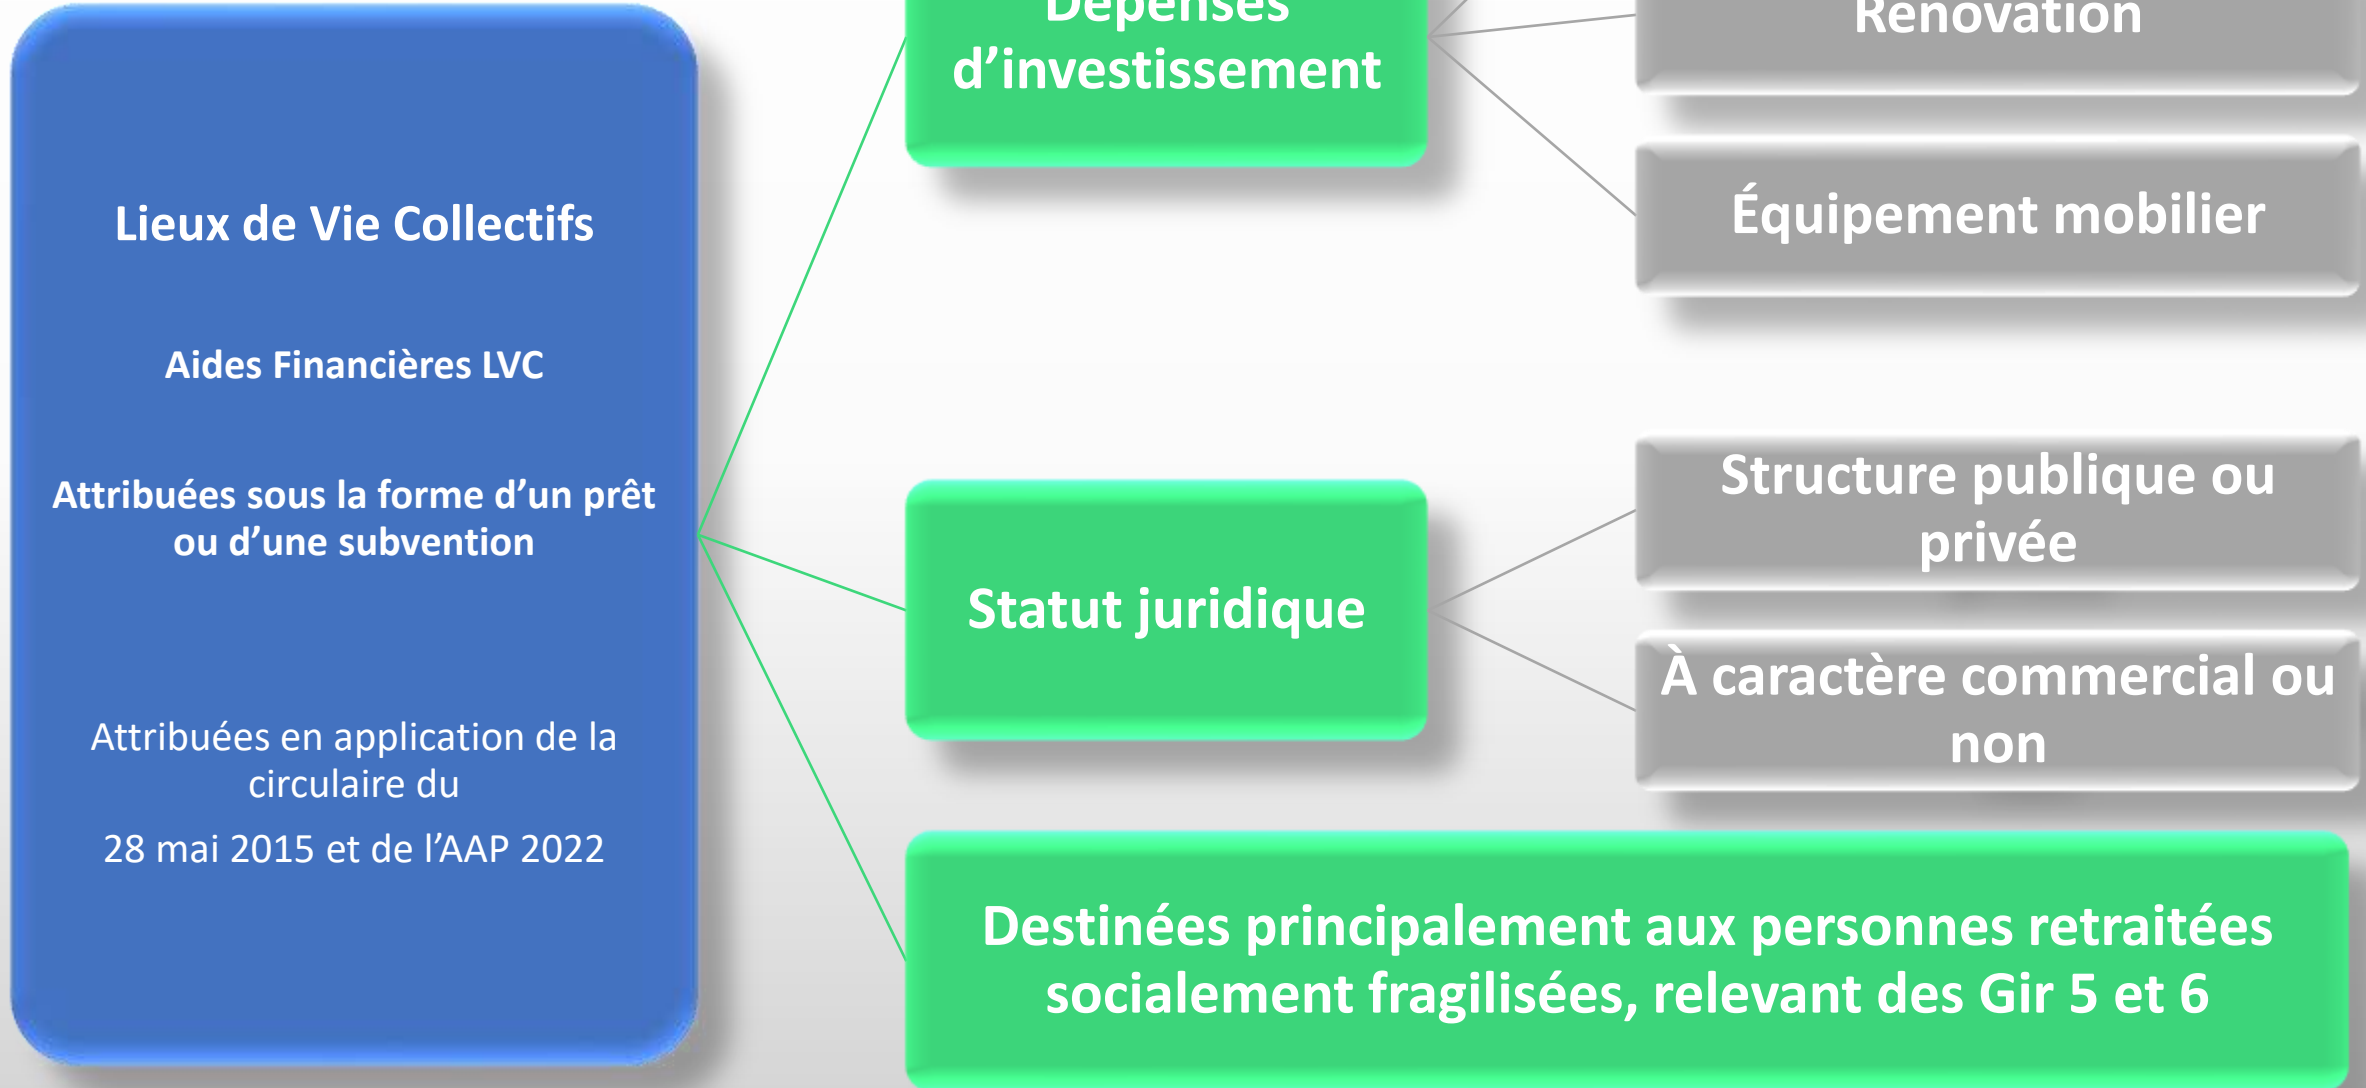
Lieux de Vie Collectifs

Aides Financières LVC

Attribuées sous la forme d'un prêt ou d'une subvention

Attribuées en application de la circulaire du

28 mai 2015 et de l'AAP 2022

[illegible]
d'investissement

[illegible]

Équipement mobilier

Statut juridique

Structure publique ou privée

À caractère commercial ou non

Destinées principalement aux personnes retraitées socialement fragilisées, relevant des Gir 5 et 6